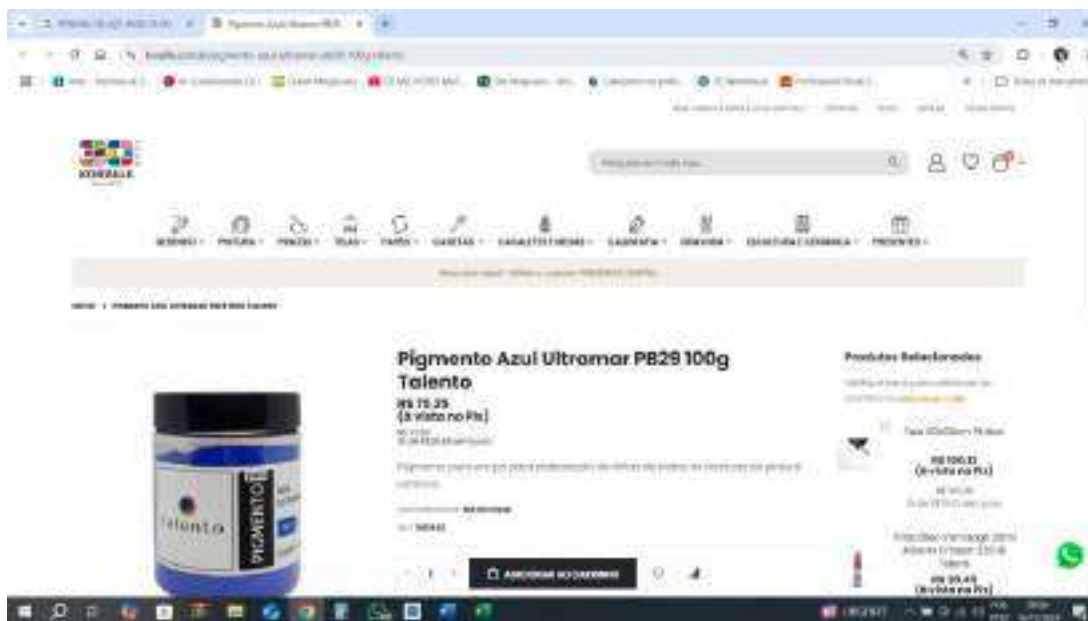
Pigmento Azul Ultramar PB29 100g Talento

R$ 75,25
(à vista no Pix)

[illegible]

Produtos Relacionados

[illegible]

R$ 100,31
(à vista no Pix)

R$ 39,43
(à vista no Pix)

ADICIONAR AO CARRINHO

DESENHO · PINTURA · PINCÉIS · TELAS · PAPÉIS · CANETAS · CAVALETES E MESAS · CALIGRAFIA · GRAVURA · ESCULTURA E CERÂMICA · PRESENTES

PIGMENTO

Talento